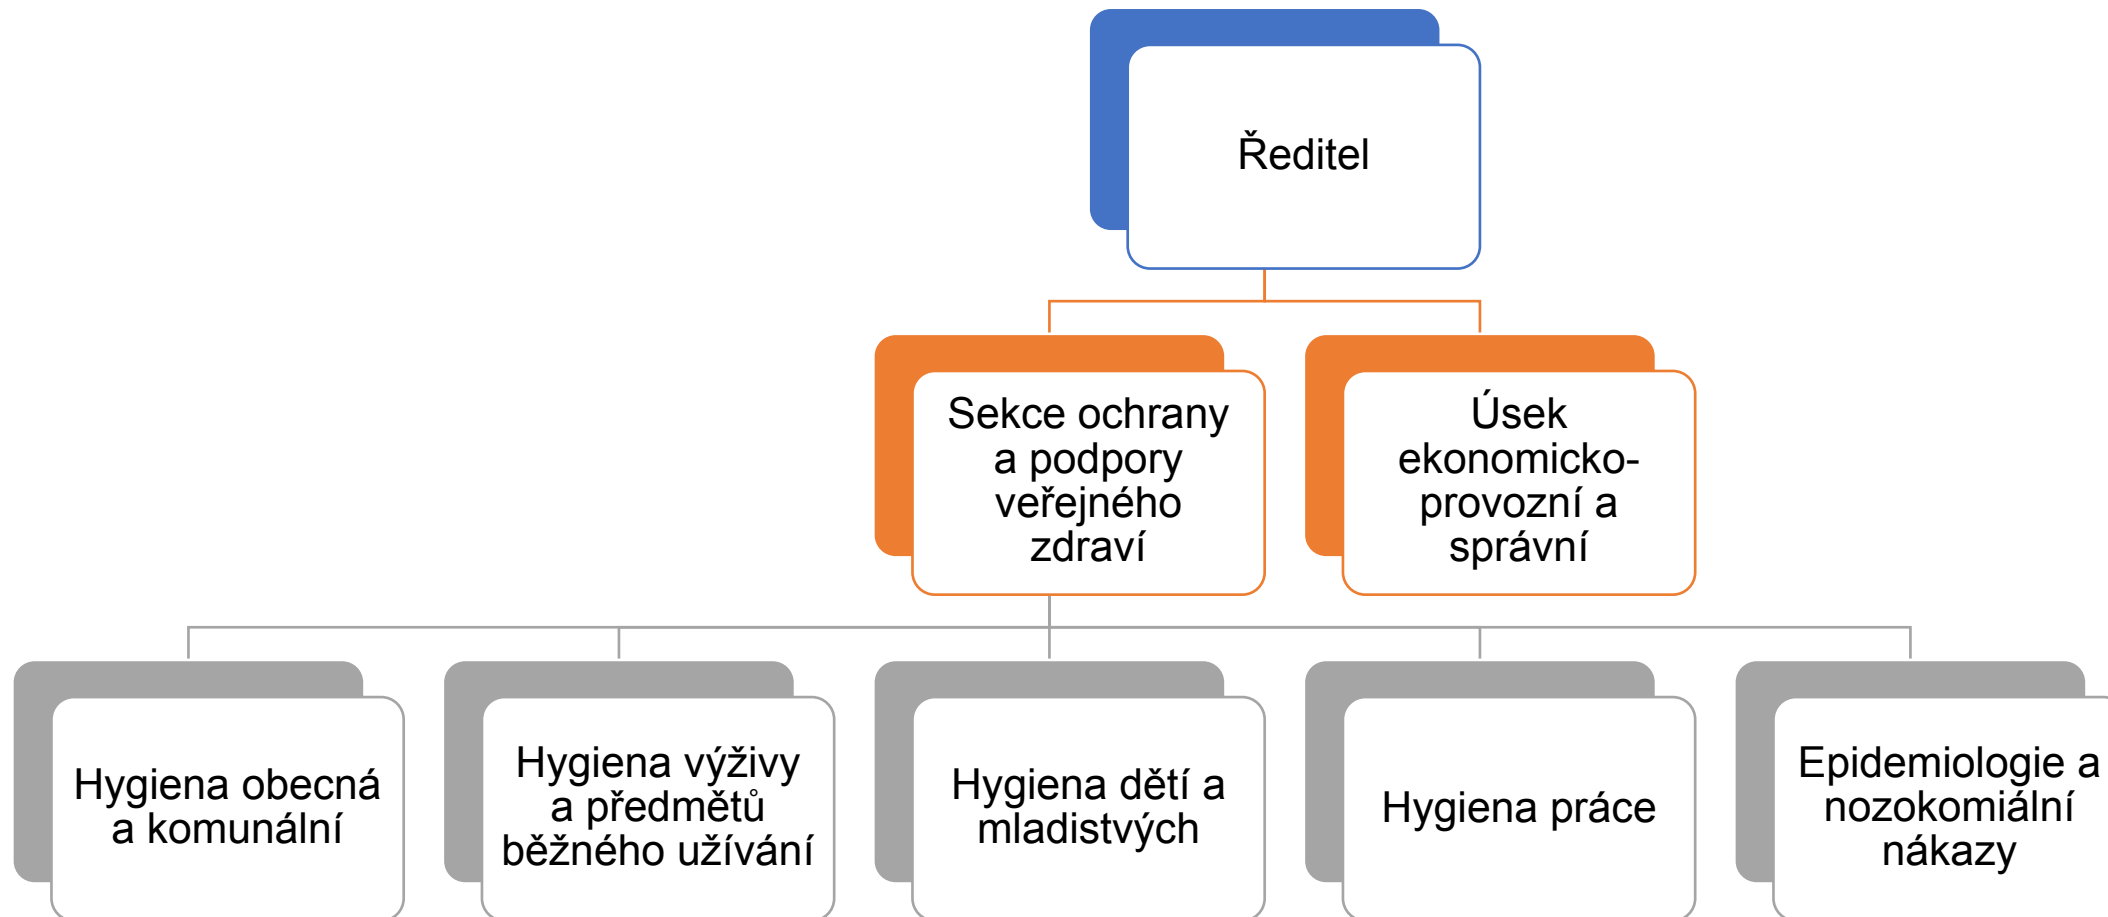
Ředitel

Sekce ochrany a podpory veřejného zdraví

Úsek ekonomicko-provozní a správní

Hygiena obecná a komunální

Hygiena výživy a předmětů běžného užívání

Hygiena dětí a mladistvých

Hygiena práce

Epidemiologie a nozokomiální nákazy